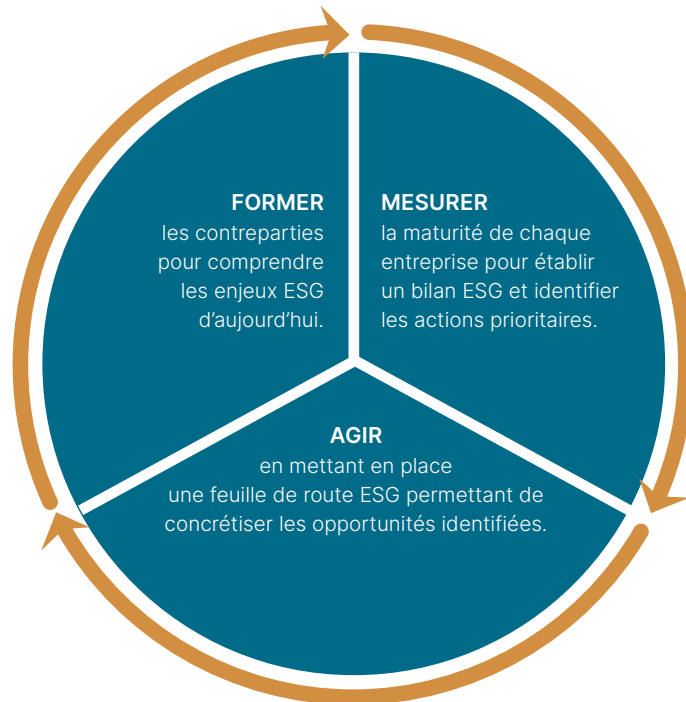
FORMER
les contreparties pour comprendre les enjeux ESG d'aujourd'hui.

MESURER
la maturité de chaque entreprise pour établir un bilan ESG et identifier les actions prioritaires.

AGIR
en mettant en place une feuille de route ESG permettant de concrétiser les opportunités identifiées.